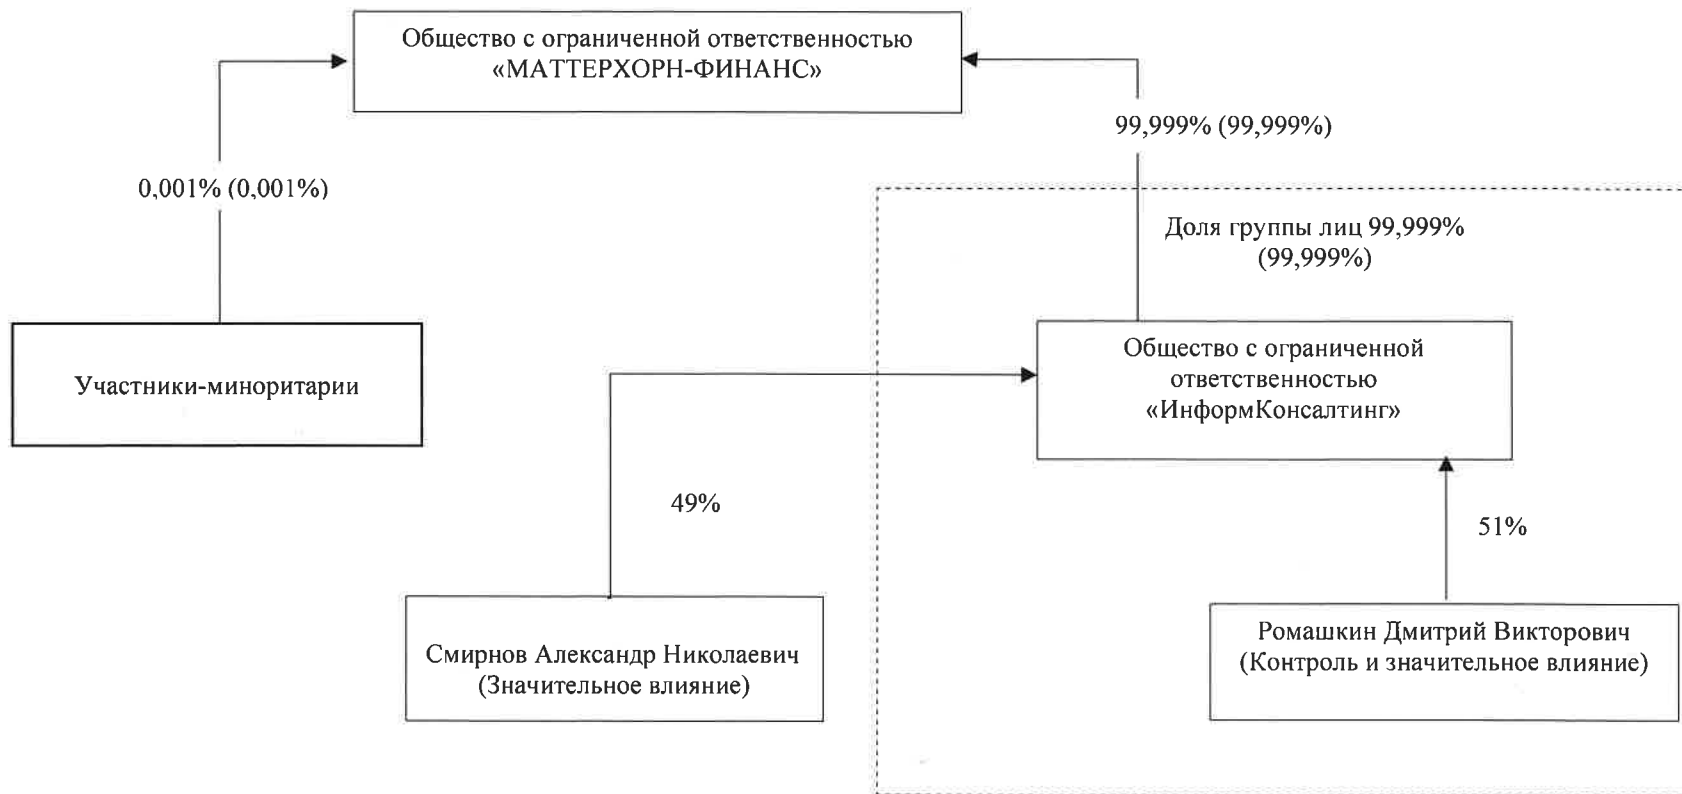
Общество с ограниченной ответственностью «МАТТЕРХОРН-ФИНАНС»

0,001% (0,001%)

99,999% (99,999%)

Доля группы лиц 99,999% (99,999%)

Участники-миноритарии

Общество с ограниченной ответственностью «ИнформКонсалтинг»

49%

51%

Смирнов Александр Николаевич (Значительное влияние)

Ромашкин Дмитрий Викторович (Контроль и значительное влияние)